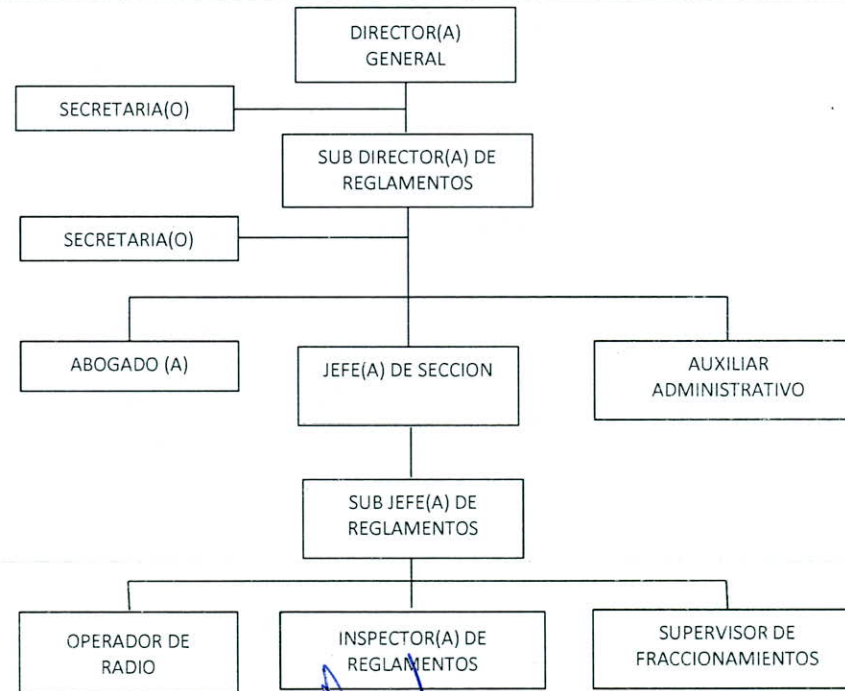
DIRECTOR(A) GENERAL

SECRETARIA(O)

SUB DIRECTOR(A) DE REGLAMENTOS

SECRETARIA(O)

ABOGADO (A)

JEFE(A) DE SECCION

AUXILIAR ADMINISTRATIVO

SUB JEFE(A) DE REGLAMENTOS

OPERADOR DE RADIO

INSPECTOR(A) DE REGLAMENTOS

SUPERVISOR DE FRACCIONAMIENTOS